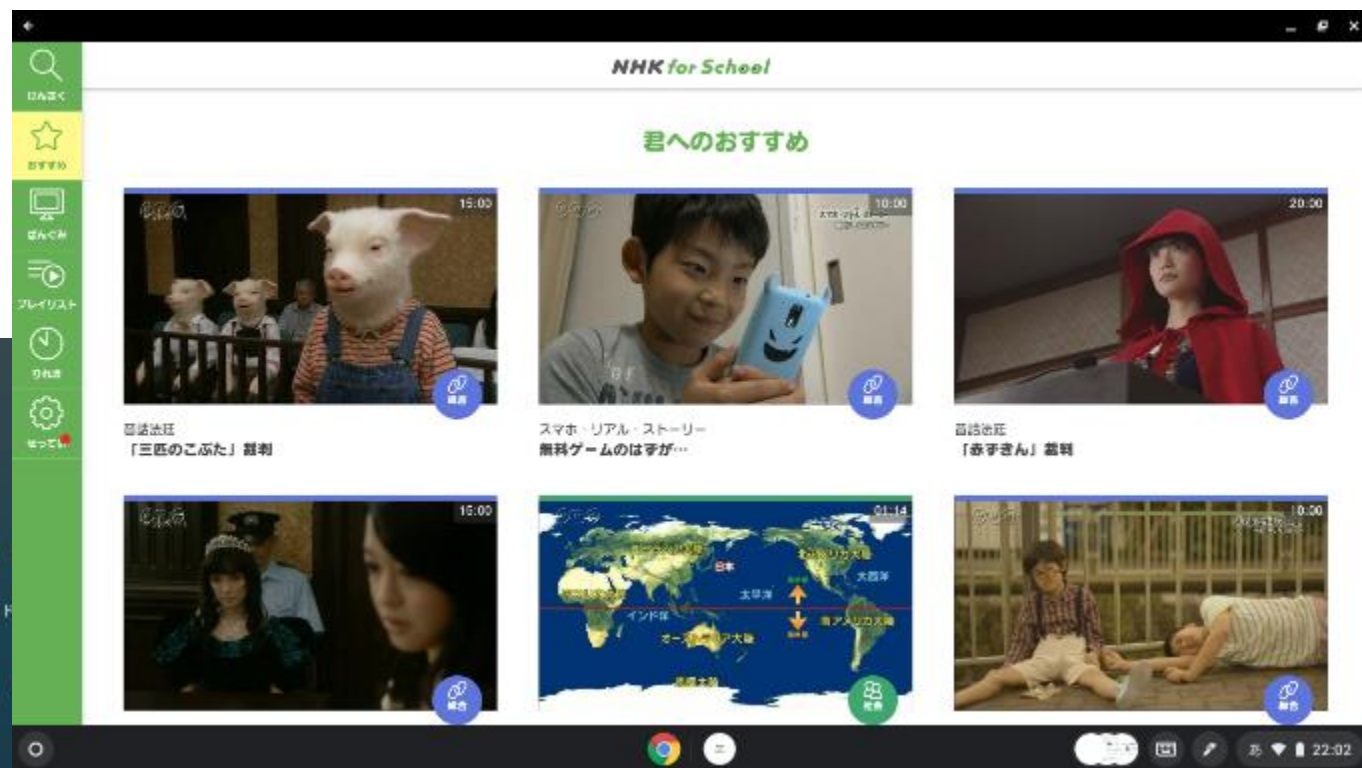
NHK for School

けんさく

おすすめ

ばんぐみ

プレイリスト

りれき

せってい

君へのおすすめ

15:00

総合

昔話法廷
「三匹のこぶた」裁判

10:00

総合

スマホ・リアル・ストーリー
無料ゲームのはずが…

20:00

総合

昔話法廷
「赤ずきん」裁判

15:00

総合

01:14

日本
太平洋
大西洋
インド洋
オーストラリア大陸
南アメリカ大陸
南極大陸

社会

10:00

総合

あ 22:02